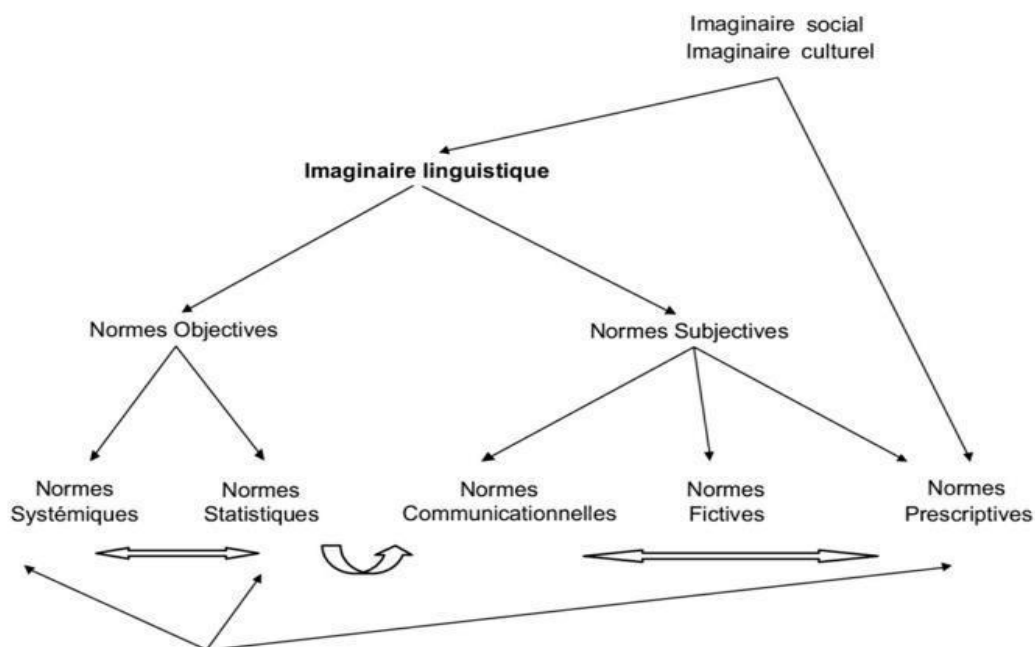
Imaginaire social
Imaginaire culturel

**Imaginaire linguistique**

Normes Objectives

Normes Subjectives

Normes Systémiques

Normes Statistiques

Normes Communicationnelles

Normes Fictives

Normes Prescriptives